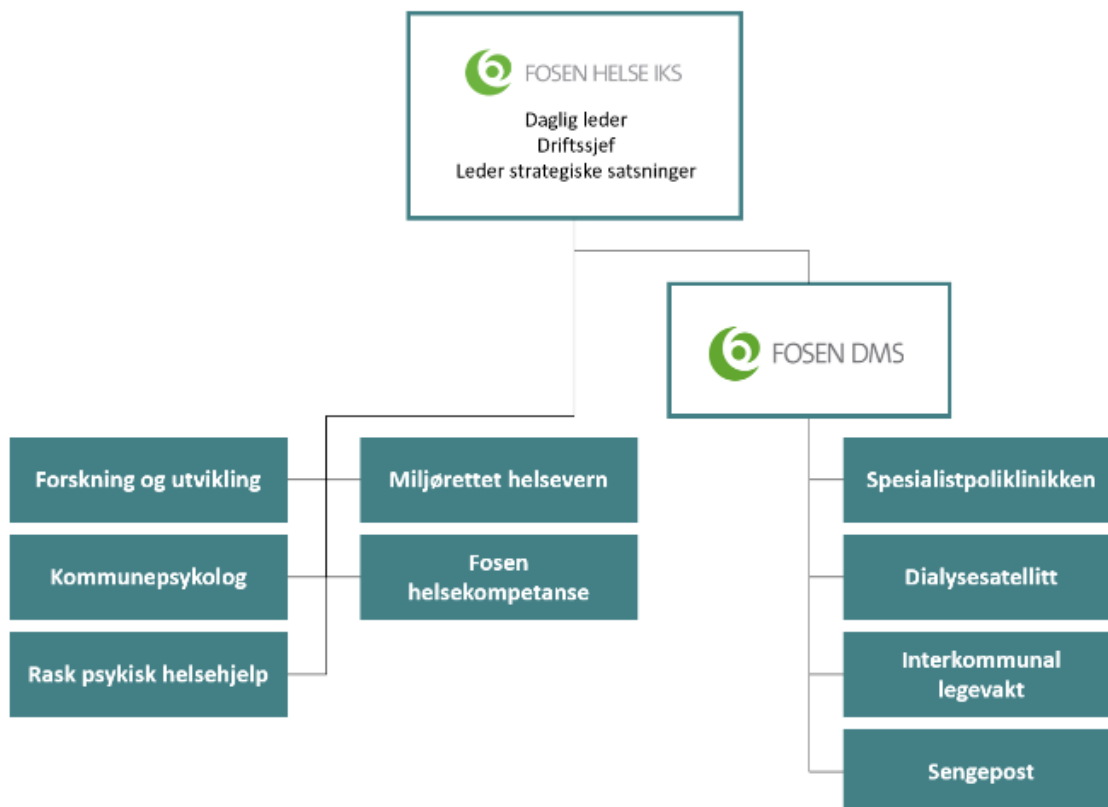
FOSEN HELSE IKS

Daglig leder
Driftssjef
Leder strategiske satsninger

FOSEN DMS

Forskning og utvikling

Miljørettet helsevern

Kommunepsykolog

Fosen helsekompetanse

Rask psykisk helsehjelp

Spesialistpoliklinikken

Dialysesatellitt

Interkommunal legevakt

Sengepost